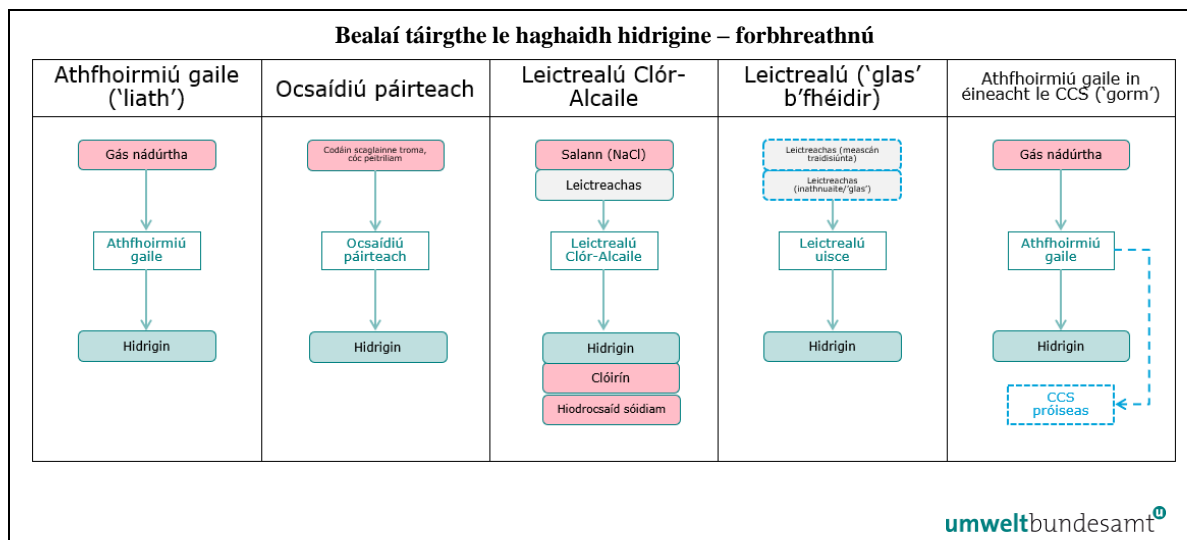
Bealaí táirgthe le haghaidh hidrigine – forbhreathnú

| Athfhoirmiú gaile ('liath') | Ocsaídiú páirteach | Leictrealú Clór-Alcaile | Leictrealú ('glas' b'fhéidir) | Athfhoirmiú gaile in éineacht le CCS ('gorm') |
|---|---|---|---|---|
| Gás nádúrtha | Codáin scaglainne troma, cóc peitriliam | Salann (NaCl) | Leictreachas (meascán traidisiúnta) | Gás nádúrtha |
| | | Leictreachas | Leictreachas (inathnuaite/'glas') | |
| Athfhoirmiú gaile | Ocsaídiú páirteach | Leictrealú Clór-Alcaile | Leictrealú uisce | Athfhoirmiú gaile |
| Hidrigin | Hidrigin | Hidrigin | Hidrigin | Hidrigin |
| | | Clóirín | | CCS próiseas |
| | | Hiodrocsaíd sóidiam | | |

umweltbundesamt